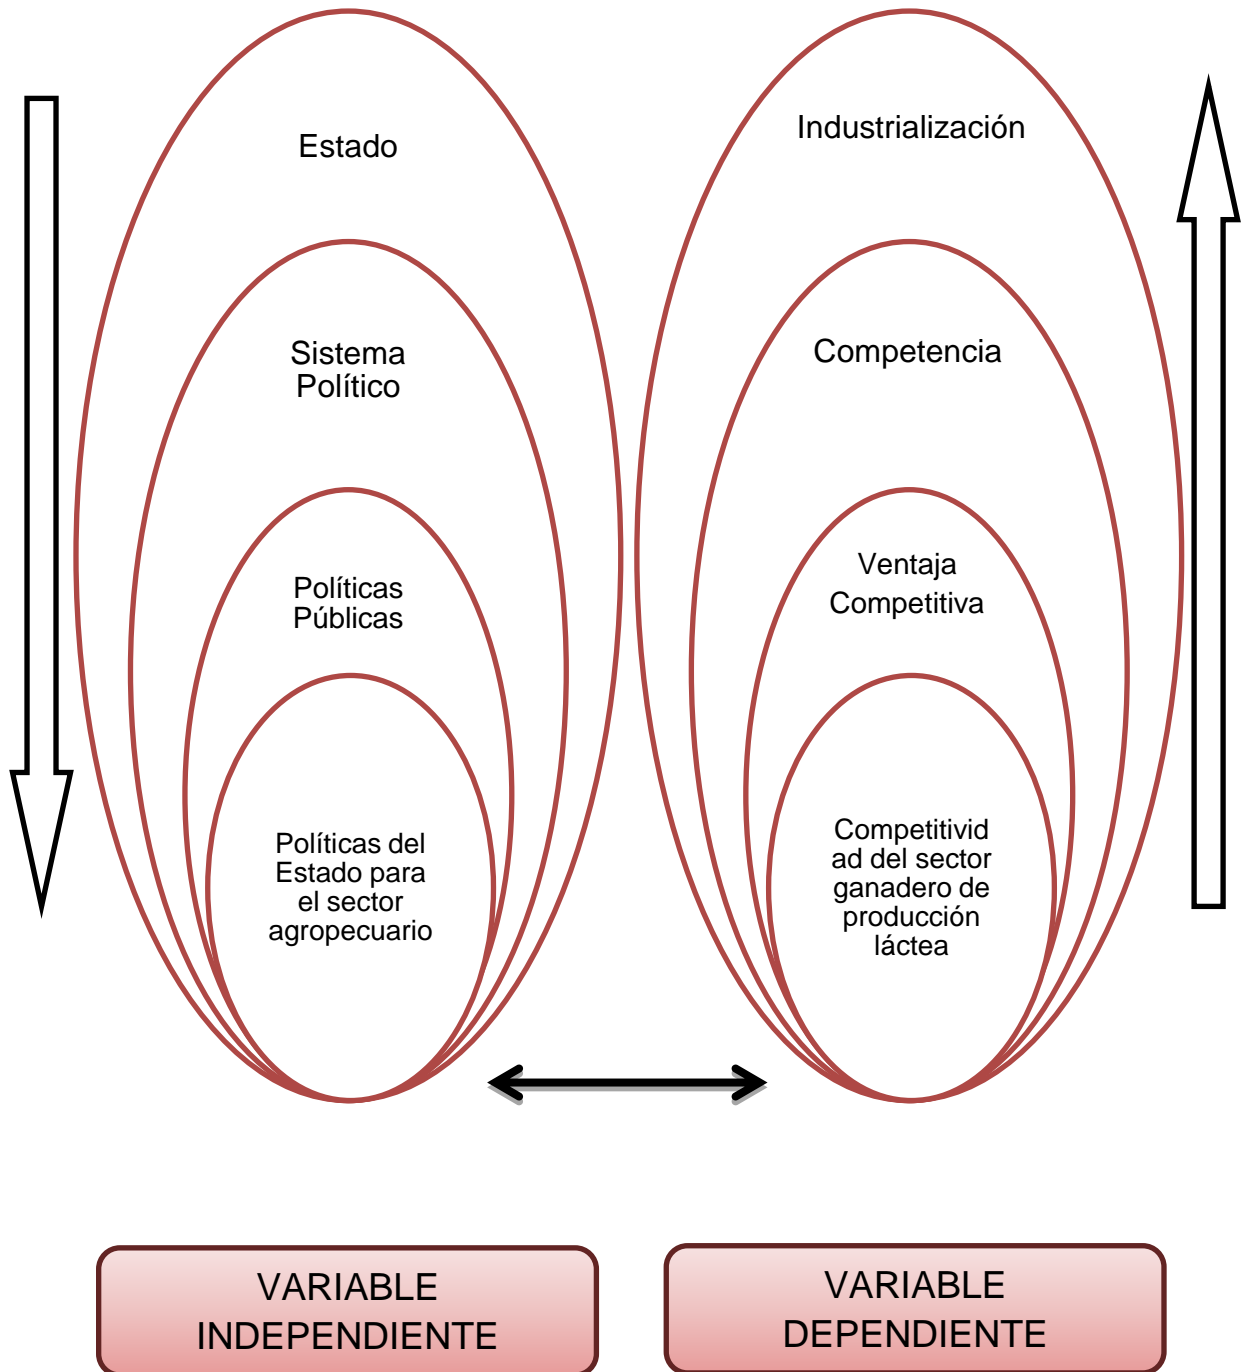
Estado

Sistema Político

Políticas Públicas

Políticas del Estado para el sector agropecuario

Industrialización

Competencia

Ventaja Competitiva

Competitividad del sector ganadero de producción láctea

VARIABLE INDEPENDIENTE

VARIABLE DEPENDIENTE